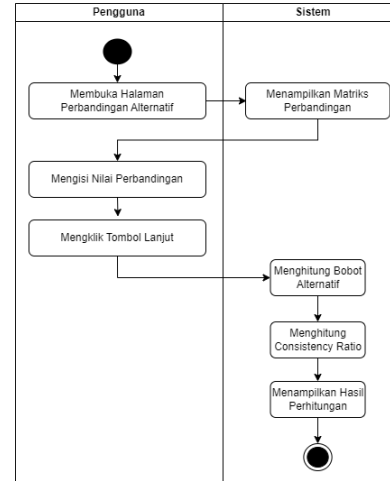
Pengguna

Sistem

Membuka Halaman Perbandingan Alternatif

Menampilkan Matriks Perbandingan

Mengisi Nilai Perbandingan

Mengklik Tombol Lanjut

Menghitung Bobot Alternatif

Menghitung Consistency Ratio

Menampilkan Hasil Perhitungan